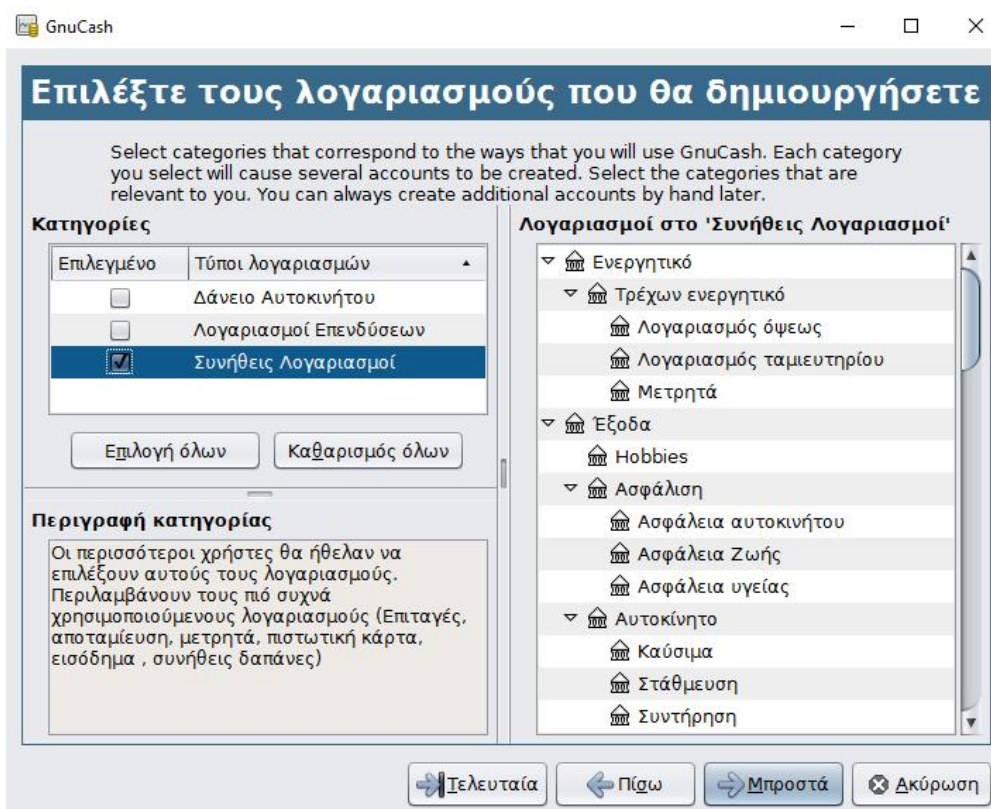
GnuCash

Επιλέξτε τους λογαριασμούς που θα δημιουργήσετε

Select categories that correspond to the ways that you will use GnuCash. Each category you select will cause several accounts to be created. Select the categories that are relevant to you. You can always create additional accounts by hand later.

Κατηγορίες

| Επιλεγμένο | Τύποι λογαριασμών |
|---|---|
| ☐ | Δάνειο Αυτοκινήτου |
| ☐ | Λογαριασμοί Επενδύσεων |
| ☑ | Συνήθεις Λογαριασμοί |

Επιλογή όλων
Καθαρισμός όλων

Περιγραφή κατηγορίας

Οι περισσότεροι χρήστες θα ήθελαν να επιλέξουν αυτούς τους λογαριασμούς. Περιλαμβάνουν τους πιό συχνά χρησιμοποιούμενους λογαριασμούς (Επιταγές, αποταμίευση, μετρητά, πιστωτική κάρτα, εισόδημα , συνήθεις δαπάνες)

Λογαριασμοί στο 'Συνήθεις Λογαριασμοί'

Ενεργητικό
Τρέχων ενεργητικό
Λογαριασμός όψεως
Λογαριασμός ταμιευτηρίου
Μετρητά
Έξοδα
Hobbies
Ασφάλιση
Ασφάλεια αυτοκινήτου
Ασφάλεια Ζωής
Ασφάλεια υγείας
Αυτοκίνητο
Καύσιμα
Στάθμευση
Συντήρηση

Τελευταία
Πίσω
Μπροστά
Ακύρωση